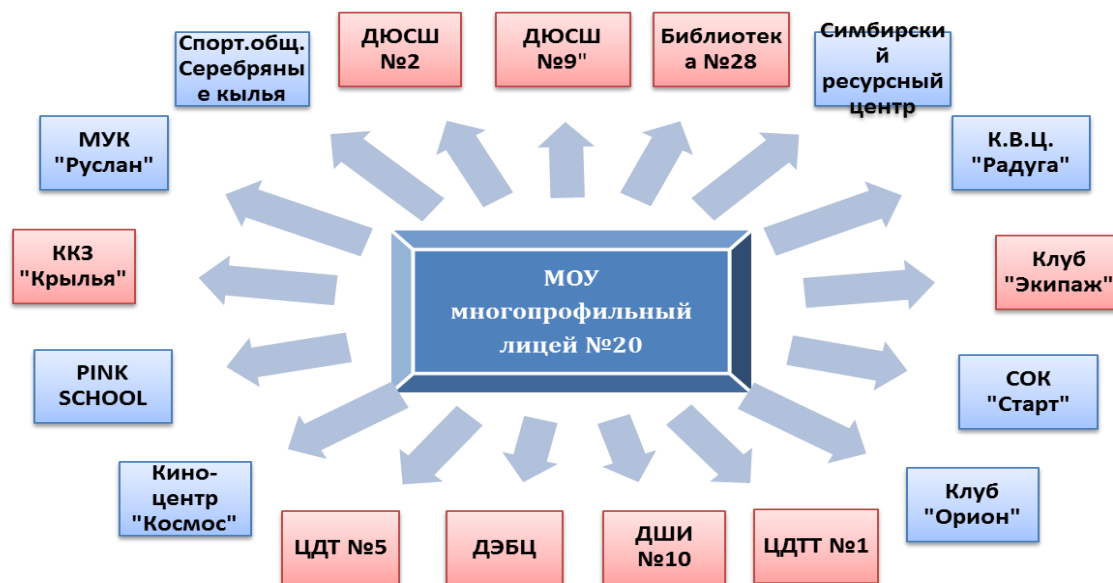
Спорт.общ. Серебряные кылья

ДЮСШ №2

ДЮСШ №9"

Библиотека №28

Симбирский ресурсный центр

МУК "Руслан"

К.В.Ц. "Радуга"

ККЗ "Крылья"

МОУ многопрофильный лицей №20

Клуб "Экипаж"

PINK SCHOOL

СОК "Старт"

Кино-центр "Космос"

Клуб "Орион"

ЦДТ №5

ДЭБЦ

ДШИ №10

ЦДТТ №1